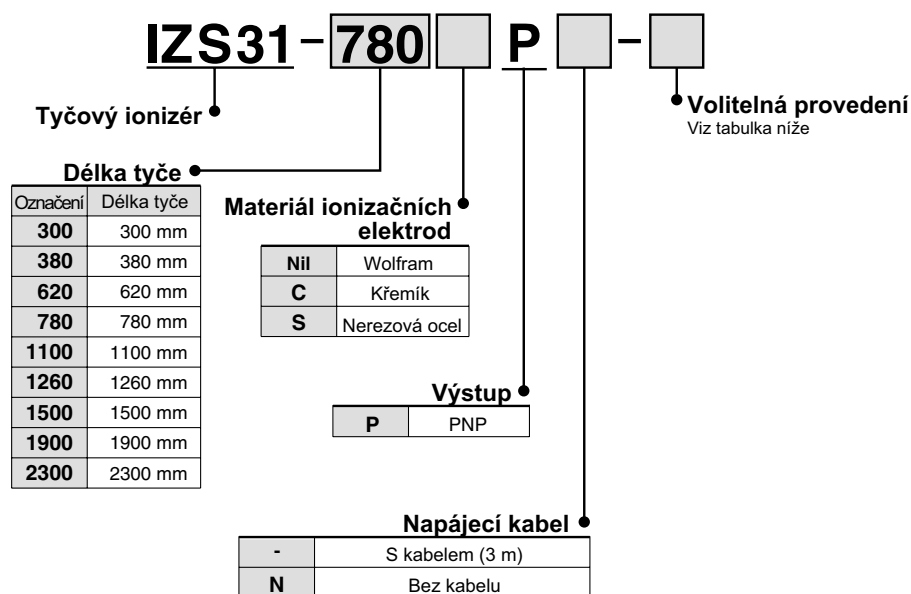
IZS31 – 780 P –

Tyčový ionizér

Volitelná provedení
Viz tabulka níže

Délka tyče

| Označení | Délka tyče |
|---|---|
| 300 | 300 mm |
| 380 | 380 mm |
| 620 | 620 mm |
| 780 | 780 mm |
| 1100 | 1100 mm |
| 1260 | 1260 mm |
| 1500 | 1500 mm |
| 1900 | 1900 mm |
| 2300 | 2300 mm |

Materiál ionizačních elektrod

| Nil | Wolfram |
|---|---|
| C | Křemík |
| S | Nerezová ocel |

Výstup

| P | PNP |
|---|---|

Napájecí kabel

| - | S kabelem (3 m) |
|---|---|
| N | Bez kabelu |